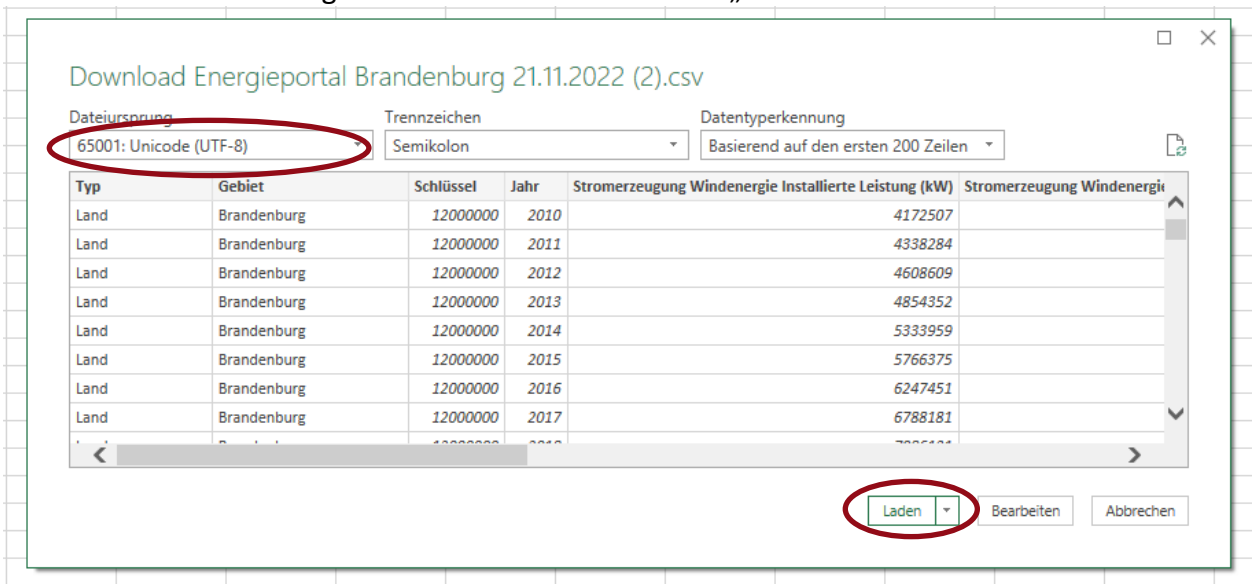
Download Energieportal Brandenburg 21.11.2022 (2).csv

Dateiursprung
65001: Unicode (UTF-8)

Trennzeichen
Semikolon

Datentyperkennung
Basierend auf den ersten 200 Zeilen

| Typ | Gebiet | Schlüssel | Jahr | Stromerzeugung Windenergie Installierte Leistung (kW) | Stromerzeugung Windenergi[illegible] |
|---|---|---|---|---|---|
| Land | Brandenburg | 12000000 | 2010 | 4172507 | |
| Land | Brandenburg | 12000000 | 2011 | 4338284 | |
| Land | Brandenburg | 12000000 | 2012 | 4608609 | |
| Land | Brandenburg | 12000000 | 2013 | 4854352 | |
| Land | Brandenburg | 12000000 | 2014 | 5333959 | |
| Land | Brandenburg | 12000000 | 2015 | 5766375 | |
| Land | Brandenburg | 12000000 | 2016 | 6247451 | |
| Land | Brandenburg | 12000000 | 2017 | 6788181 | |
| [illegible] | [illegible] | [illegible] | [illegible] | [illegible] | |

Laden
Bearbeiten
Abbrechen